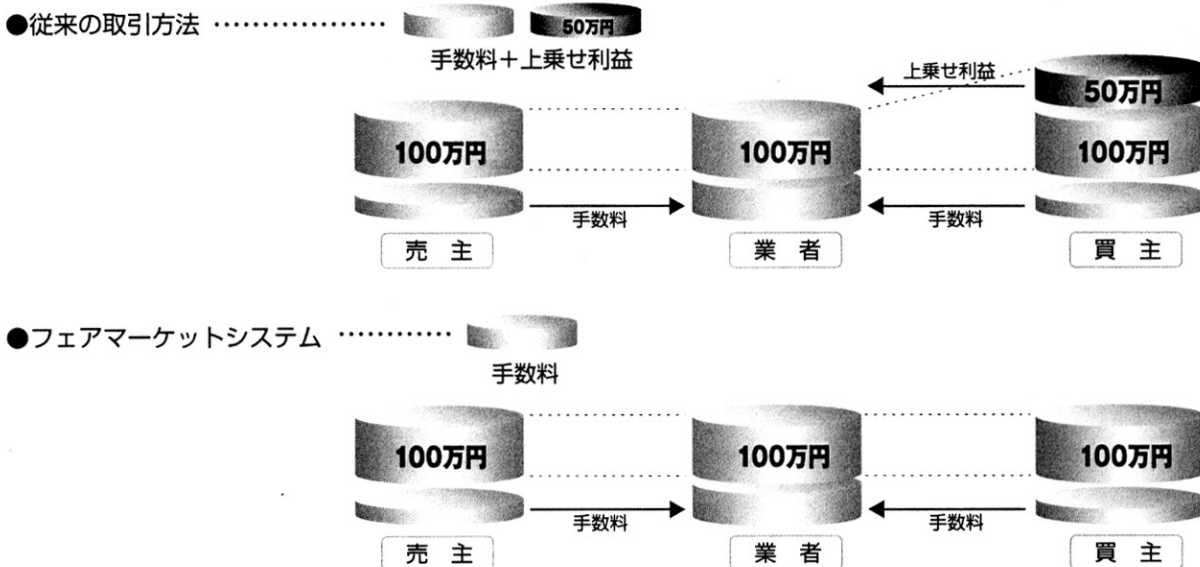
●従来の取引方法 ……………………… 50万円

手数料＋上乗せ利益

上乗せ利益

50万円

100万円

100万円

100万円

手数料

手数料

売 主

業 者

買 主

●フェアマーケットシステム ………………

手数料

100万円

100万円

100万円

手数料

手数料

売 主

業 者

買 主